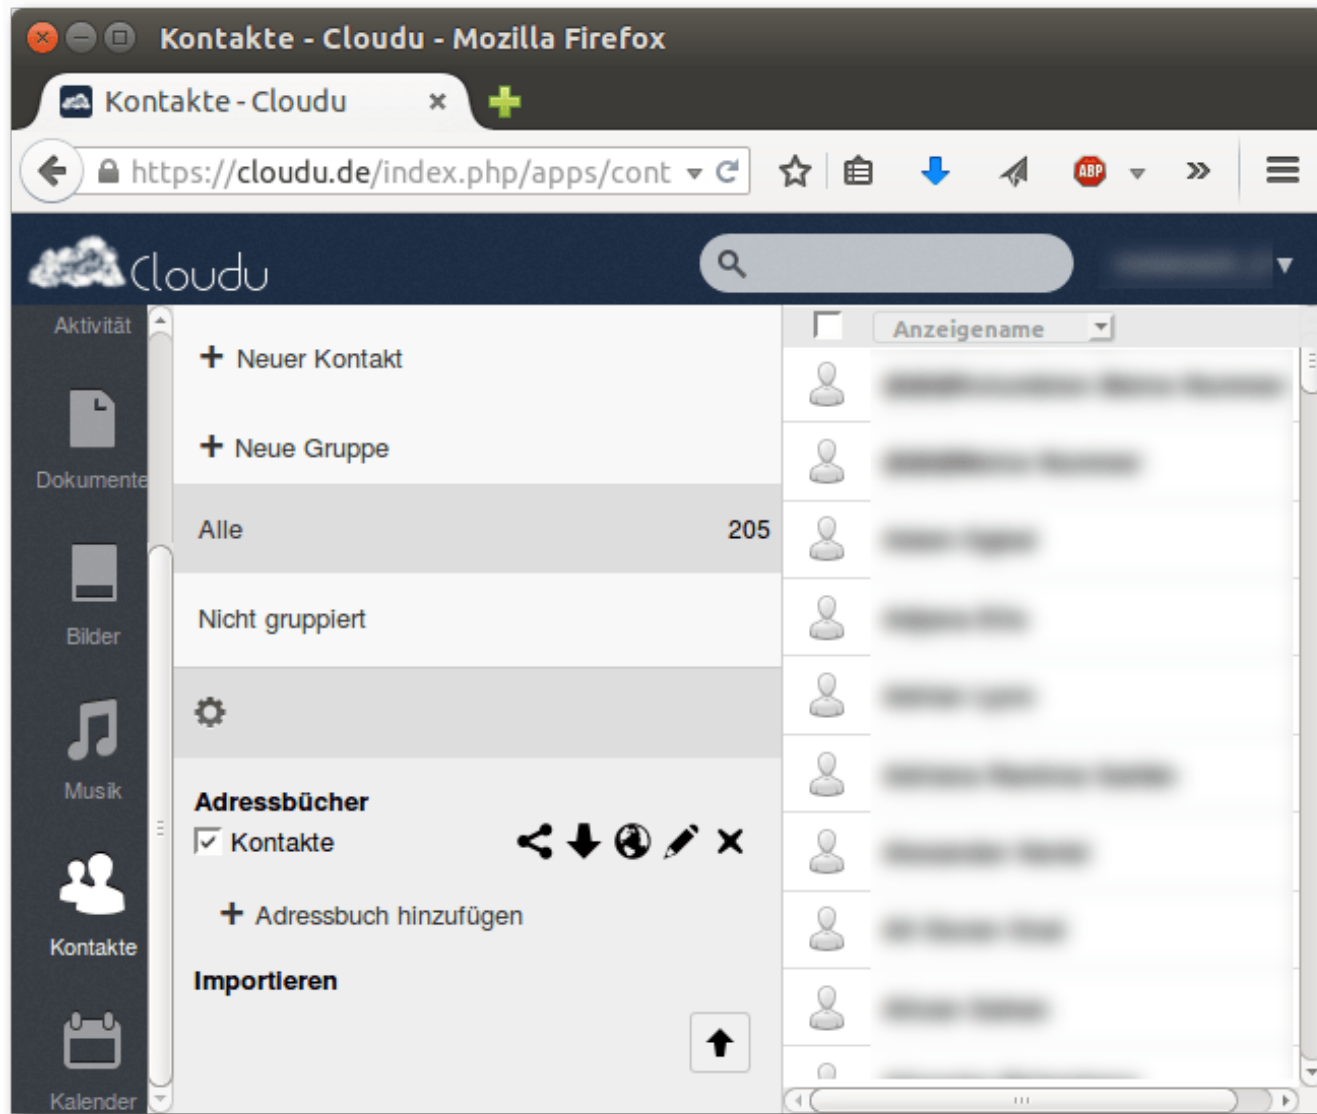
Kontakte - Cloudu - Mozilla Firefox

Kontakte - Cloudu

https://cloudu.de/index.php/apps/cont

Cloudu

Aktivität

Dokumente

Bilder

Musik

Kontakte

Kalender

+ Neuer Kontakt

+ Neue Gruppe

Alle 205

Nicht gruppiert

Adressbücher

Kontakte

+ Adressbuch hinzufügen

Importieren

Anzeigename

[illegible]